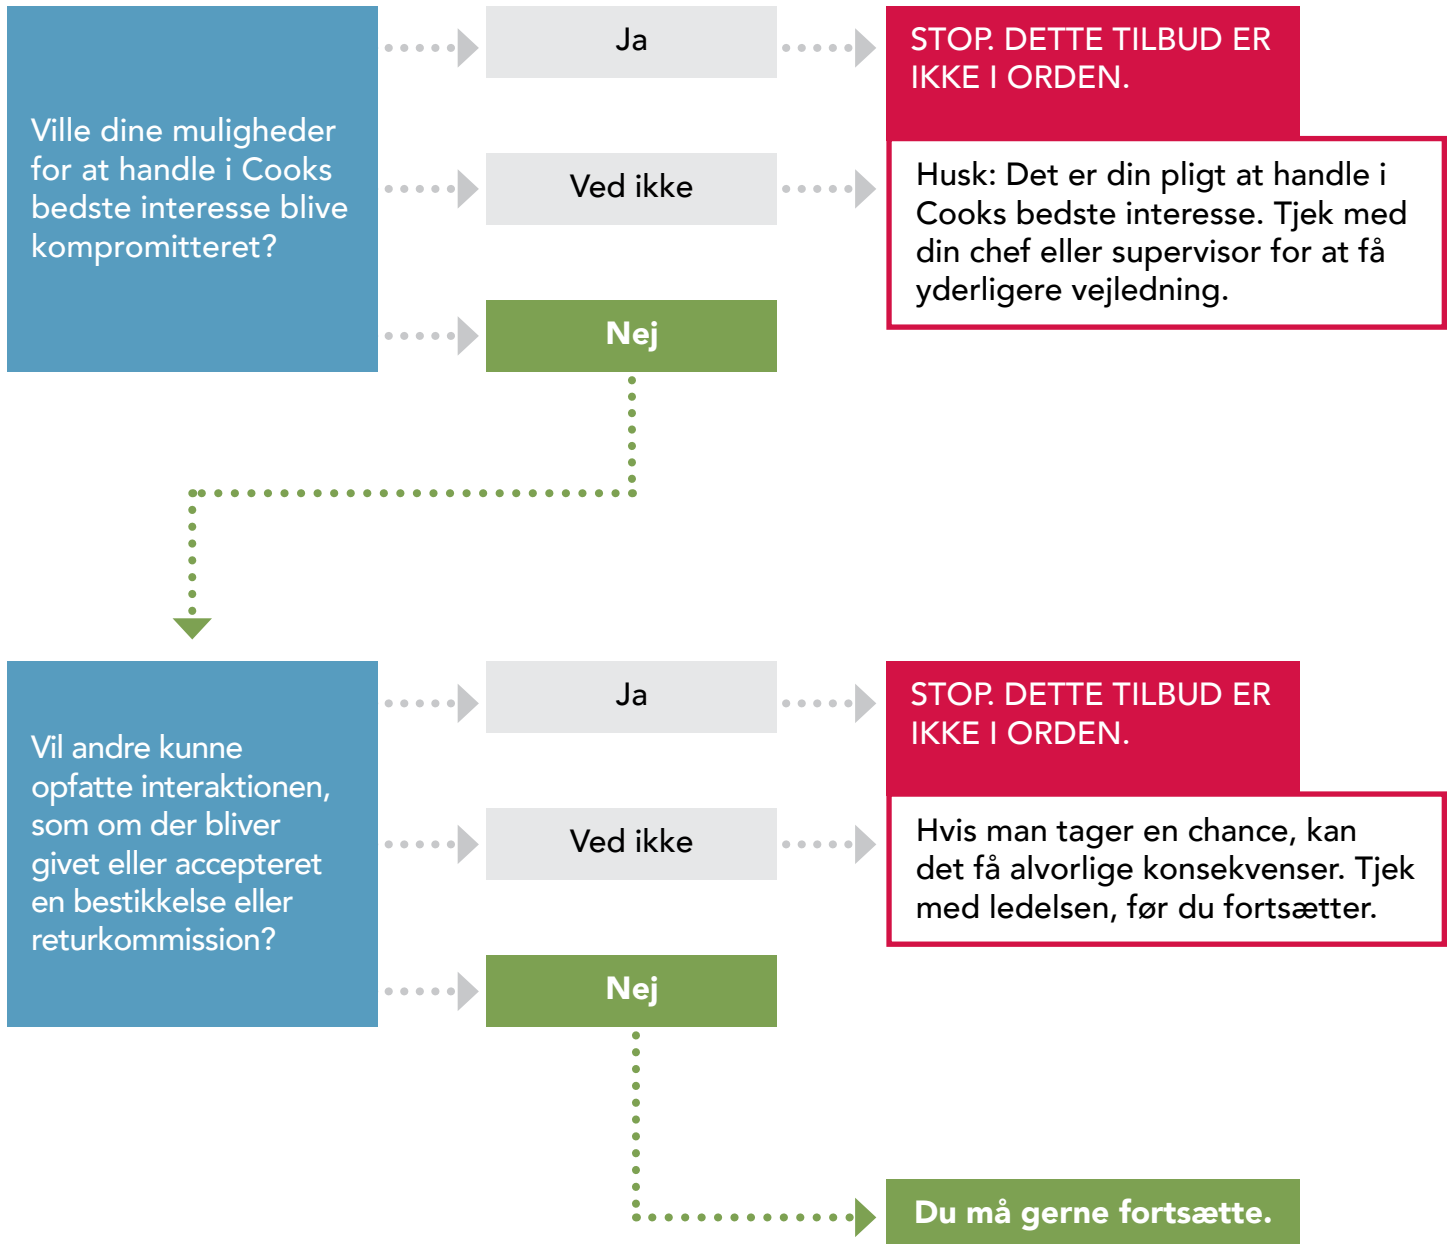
Ville dine muligheder for at handle i Cooks bedste interesse blive kompromitteret?

Ja

STOP. DETTE TILBUD ER IKKE I ORDEN.

Ved ikke

Husk: Det er din pligt at handle i Cooks bedste interesse. Tjek med din chef eller supervisor for at få yderligere vejledning.

Nej

Vil andre kunne opfatte interaktionen, som om der bliver givet eller accepteret en bestikkelse eller returkommission?

Ja

STOP. DETTE TILBUD ER IKKE I ORDEN.

Ved ikke

Hvis man tager en chance, kan det få alvorlige konsekvenser. Tjek med ledelsen, før du fortsætter.

Nej

Du må gerne fortsætte.